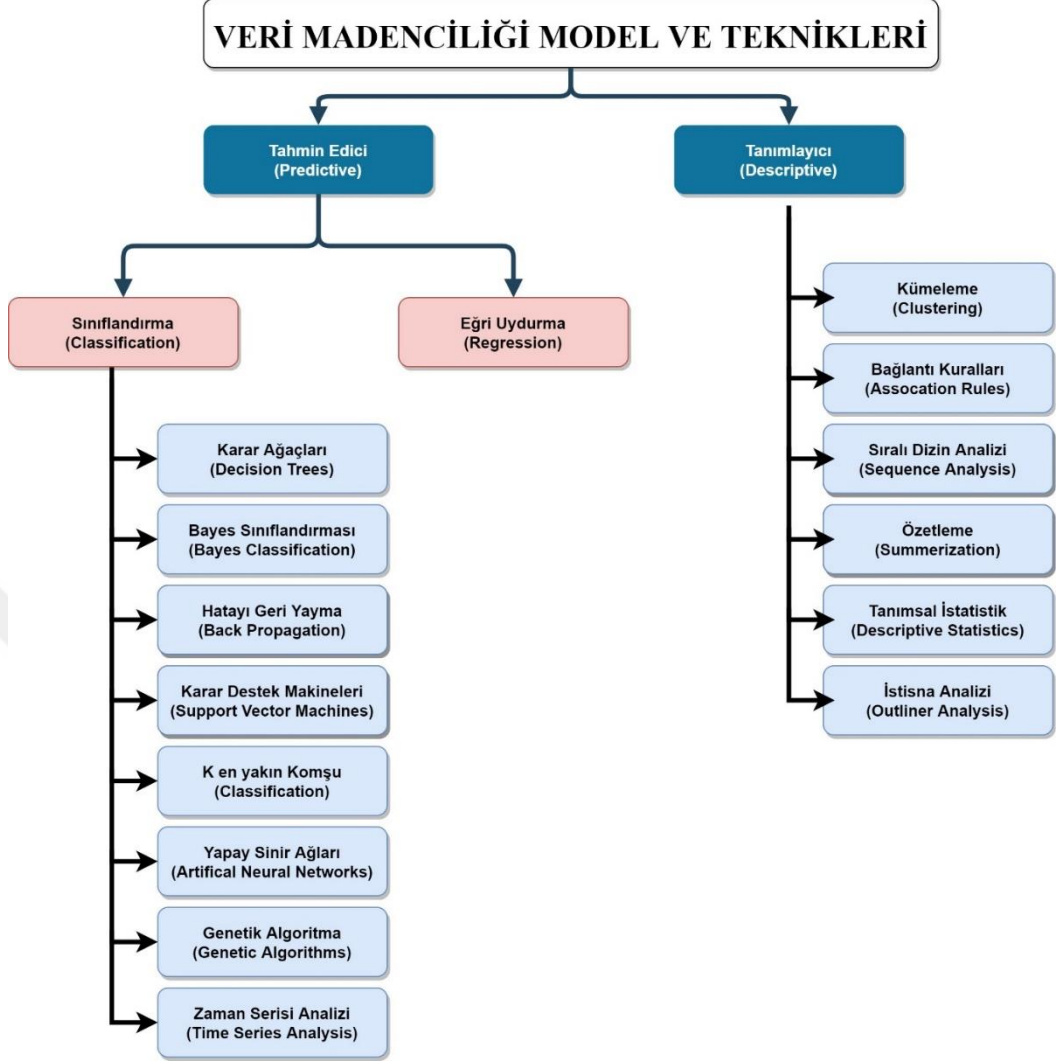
VERİ MADENCİLİĞİ MODEL VE TEKNİKLERİ

Tahmin Edici
(Predictive)

Tanımlayıcı
(Descriptive)

Sınıflandırma
(Classification)

Eğri Uydurma
(Regression)

Karar Ağaçları
(Decision Trees)

Bayes Sınıflandırması
(Bayes Classification)

Hatayı Geri Yayma
(Back Propagation)

Karar Destek Makineleri
(Support Vector Machines)

K en yakın Komşu
(Classification)

Yapay Sinir Ağları
(Artifical Neural Networks)

Genetik Algoritma
(Genetic Algorithms)

Zaman Serisi Analizi
(Time Series Analysis)

Kümeleme
(Clustering)

Bağlantı Kuralları
(Assocation Rules)

Sıralı Dizin Analizi
(Sequence Analysis)

Özetleme
(Summerization)

Tanımsal İstatistik
(Descriptive Statistics)

İstisna Analizi
(Outliner Analysis)